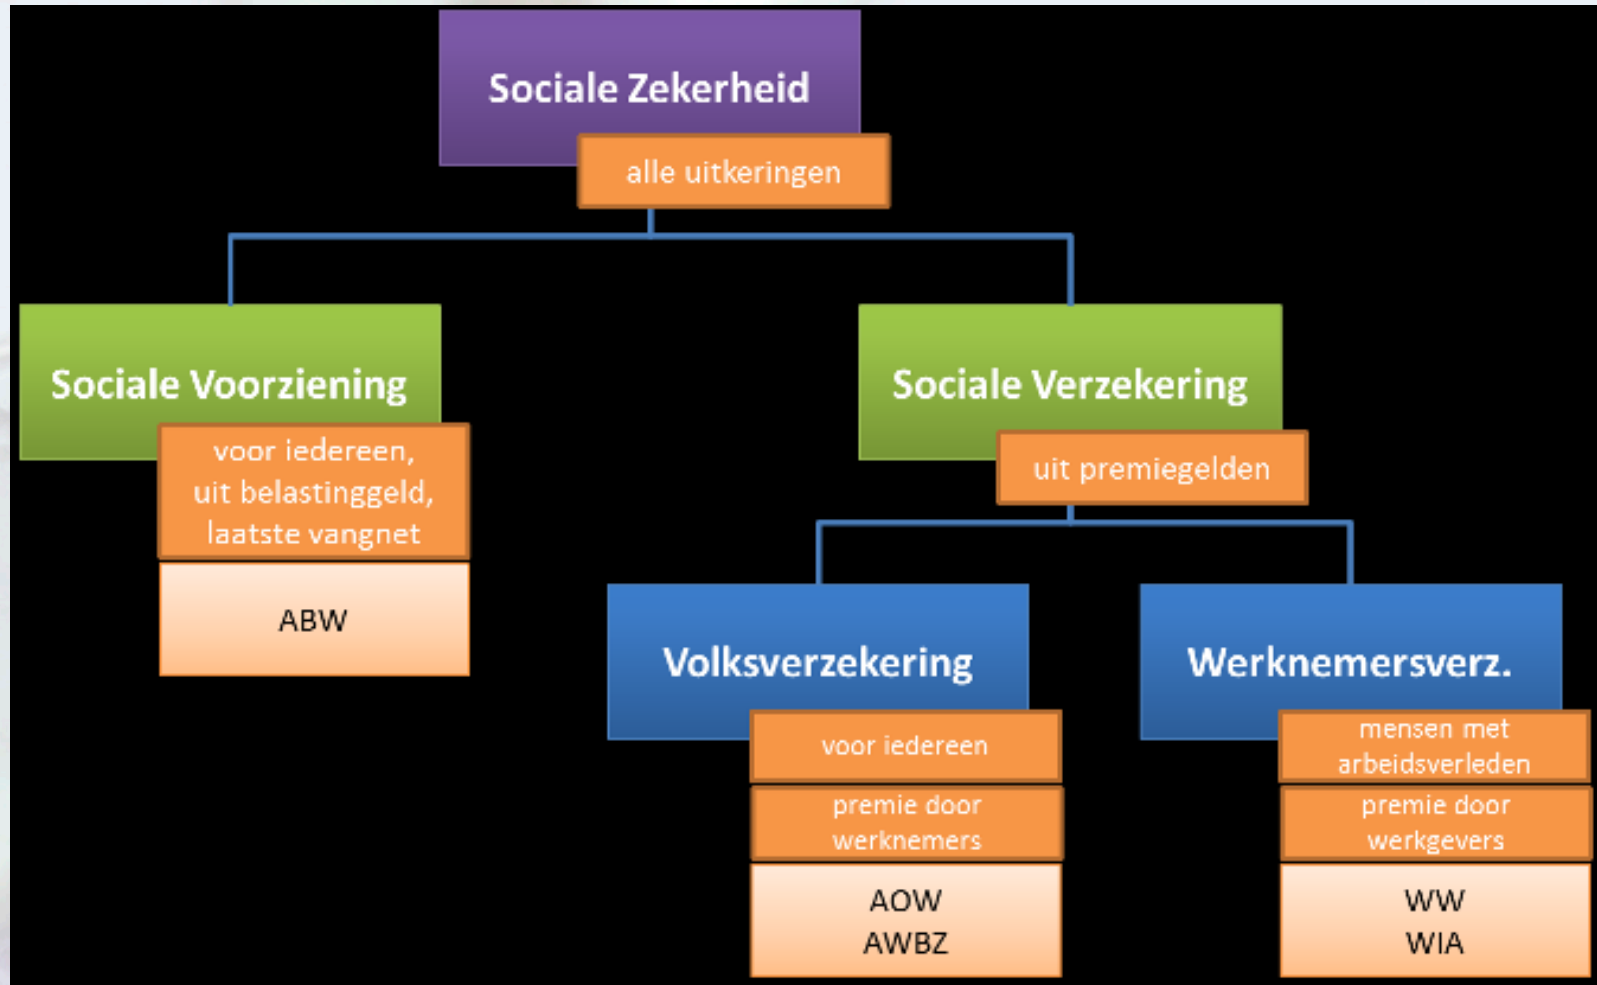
Sociale Zekerheid
alle uitkeringen

Sociale Voorziening
voor iedereen, uit belastinggeld, laatste vangnet
ABW

Sociale Verzekering
uit premiegelden

Volksverzekering
voor iedereen
premie door werknemers
AOW
AWBZ

Werknemersverz.
mensen met arbeidsverleden
premie door werkgevers
WW
WIA